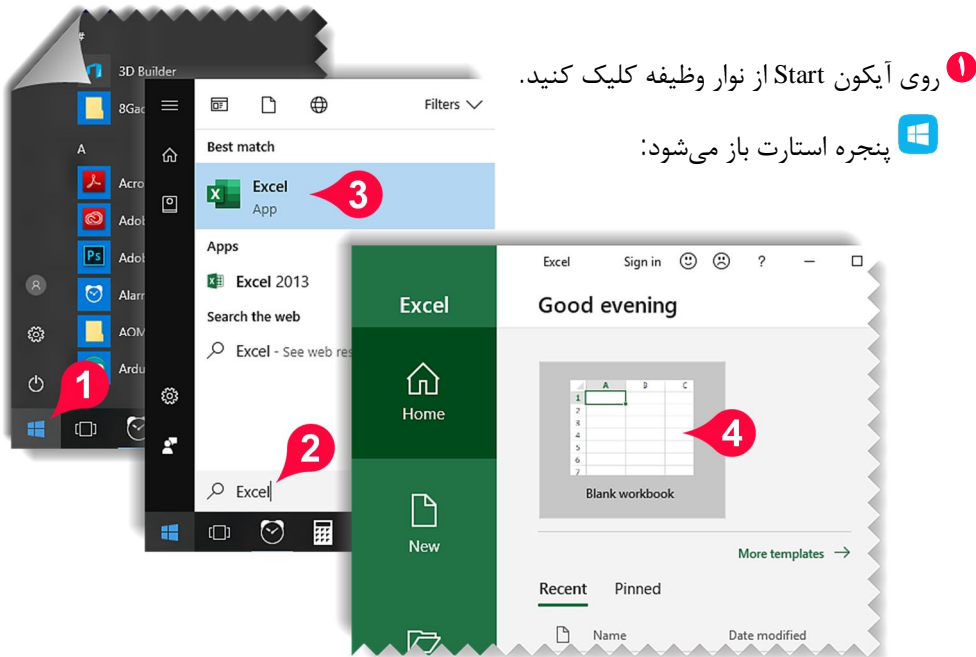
۱ روی آیکون Start از نوار وظیفه کلیک کنید.
پنجره استارت باز می‌شود:

#
3D Builder
8Gad
A
Acro
Adob
Adob
Alarr
AOM
Ardu
1

Filters
Best match
Excel
App
3
Apps
Excel 2013
Search the web
Excel - See web res
2
Excel

Excel
Sign in
?
Excel
Good evening
Home
A
B
C
1
2
3
4
5
6
7
8
Blank workbook
4
New
More templates
Recent
Pinned
Name
Date modified